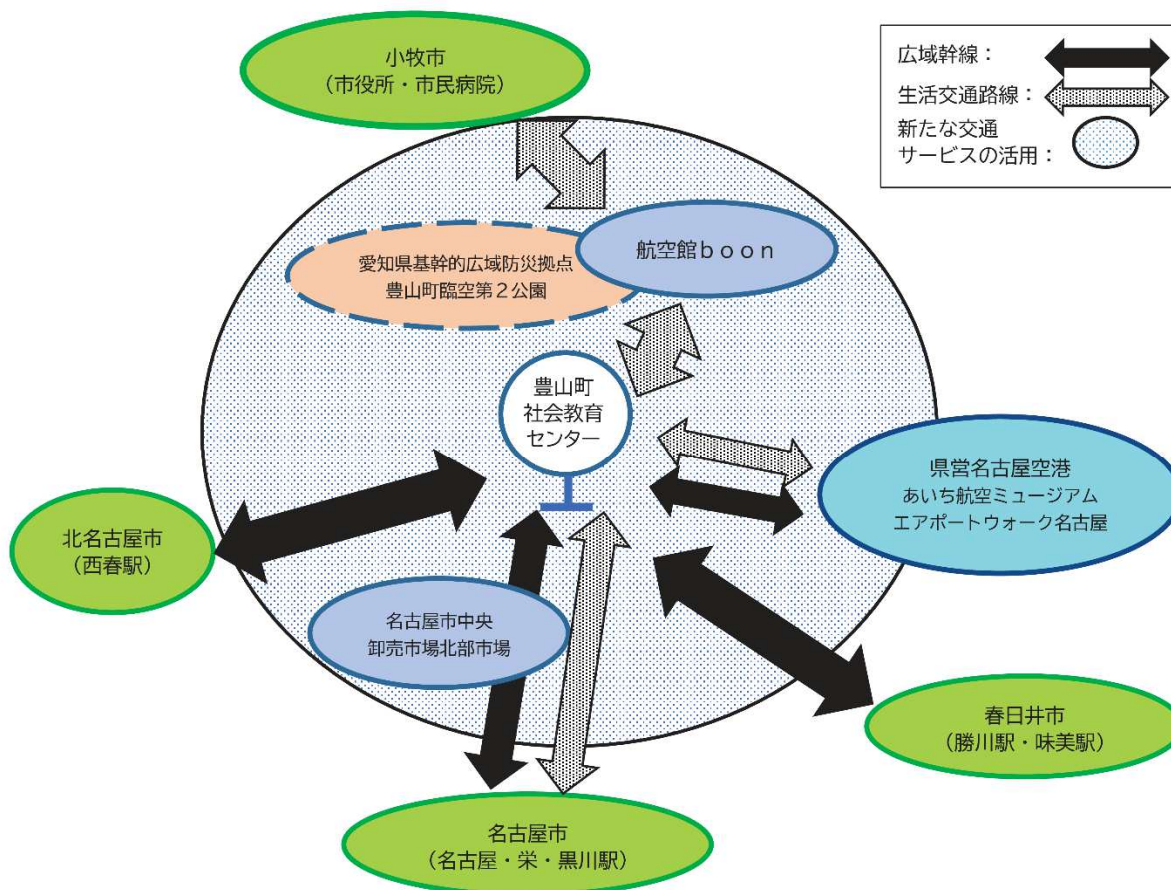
小牧市
（市役所・市民病院）

広域幹線：
生活交通路線：
新たな交通サービスの活用：

愛知県基幹的広域防災拠点
豊山町臨空第２公園

航空館ｂｏｏｎ

豊山町
社会教育
センター

県営名古屋空港
あいち航空ミュージアム
エアポートウォーク名古屋

北名古屋市
（西春駅）

名古屋市中央
卸売市場北部市場

春日井市
（勝川駅・味美駅）

名古屋市
（名古屋・栄・黒川駅）